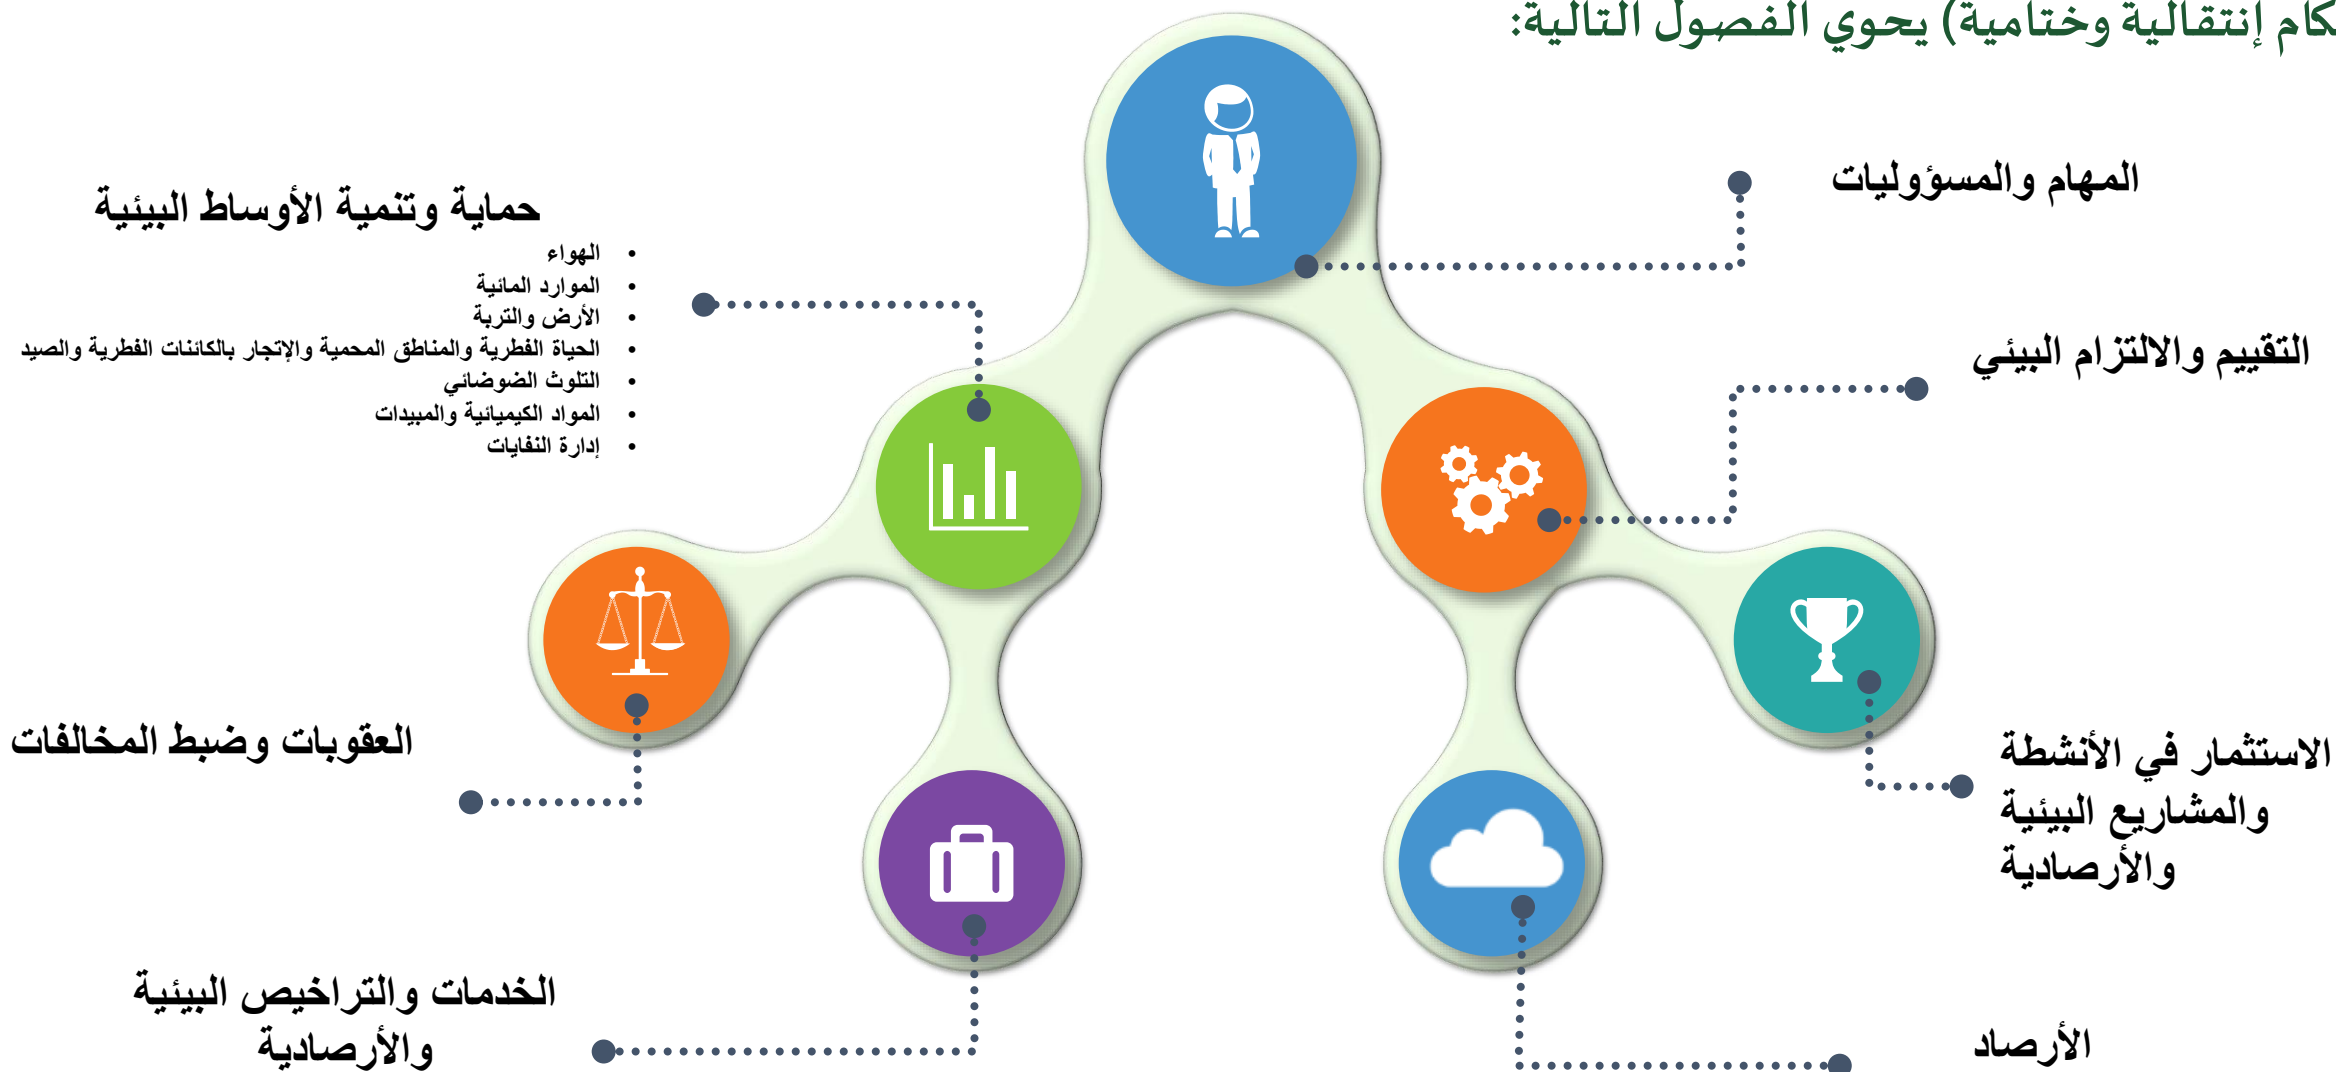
كام إنتقالية وختامية) يحوي الفصول التالية:

المهام والمسؤوليات

حماية وتنمية الأوساط البيئية

- الهواء
- الموارد المائية
- الأرض والتربة
- الحياة الفطرية والمناطق المحمية والإتجار بالكائنات الفطرية والصيد
- التلوث الضوضائي
- المواد الكيميائية والمبيدات
- إدارة النفايات

التقييم والالتزام البيئي

العقوبات وضبط المخالفات

الاستثمار في الأنشطة والمشاريع البيئية والأرصادية

الخدمات والتراخيص البيئية والأرصادية

الأرصاد